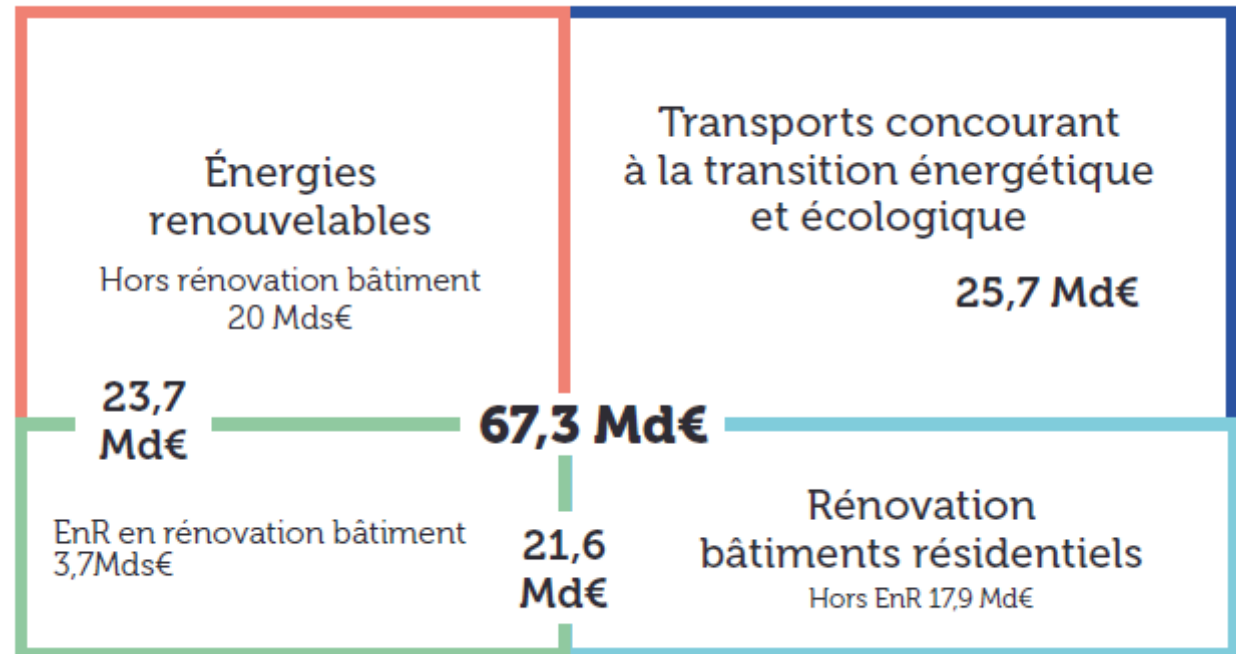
Énergies renouvelables

Hors rénovation bâtiment
20 Mds€

Transports concourant à la transition énergétique et écologique

25,7 Md€

23,7 Md€

67,3 Md€

EnR en rénovation bâtiment
3,7Mds€

21,6 Md€

Rénovation bâtiments résidentiels

Hors EnR 17,9 Md€